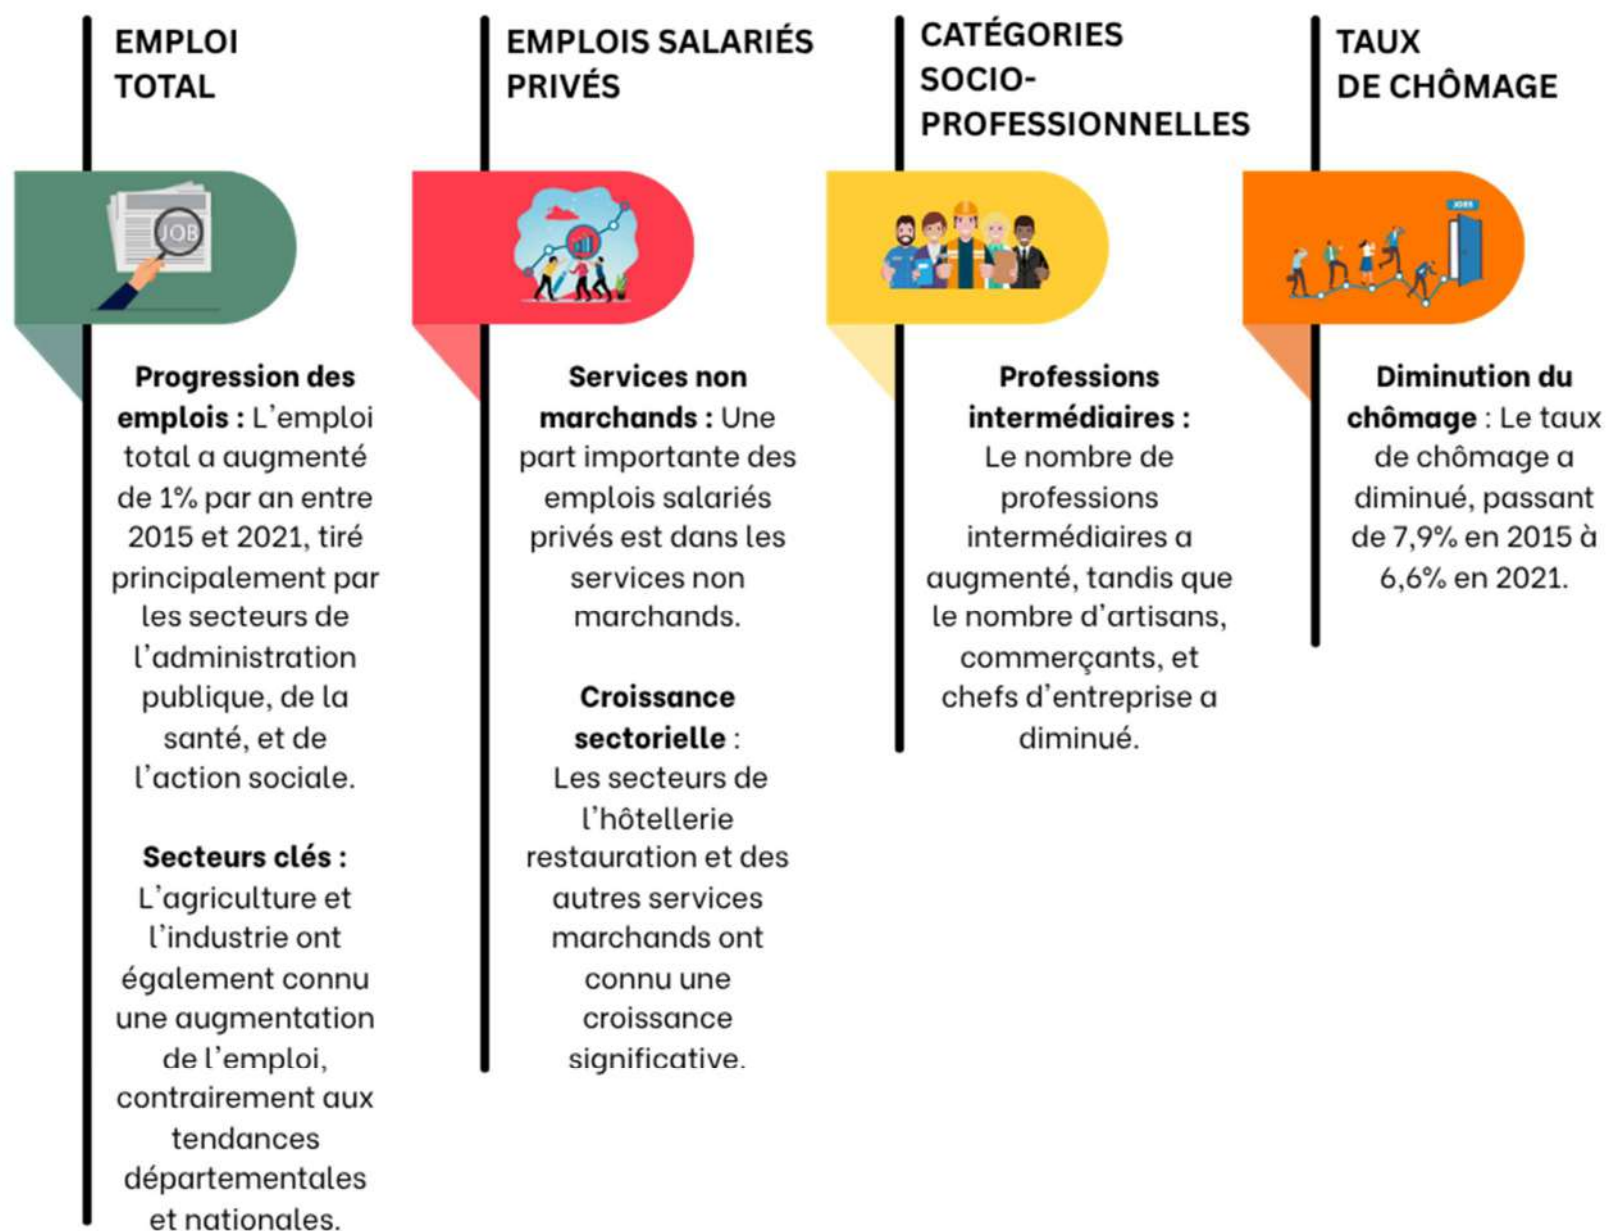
EMPLOI TOTAL

JOB

Progression des emplois : L'emploi total a augmenté de 1% par an entre 2015 et 2021, tiré principalement par les secteurs de l'administration publique, de la santé, et de l'action sociale.

Secteurs clés : L'agriculture et l'industrie ont également connu une augmentation de l'emploi, contrairement aux tendances départementales et nationales.

EMPLOIS SALARIÉS PRIVÉS

Services non marchands : Une part importante des emplois salariés privés est dans les services non marchands.

Croissance sectorielle : Les secteurs de l'hôtellerie restauration et des autres services marchands ont connu une croissance significative.

CATÉGORIES SOCIO-PROFESSIONNELLES

Professions intermédiaires : Le nombre de professions intermédiaires a augmenté, tandis que le nombre d'artisans, commerçants, et chefs d'entreprise a diminué.

TAUX DE CHÔMAGE

JOBS

Diminution du chômage : Le taux de chômage a diminué, passant de 7,9% en 2015 à 6,6% en 2021.